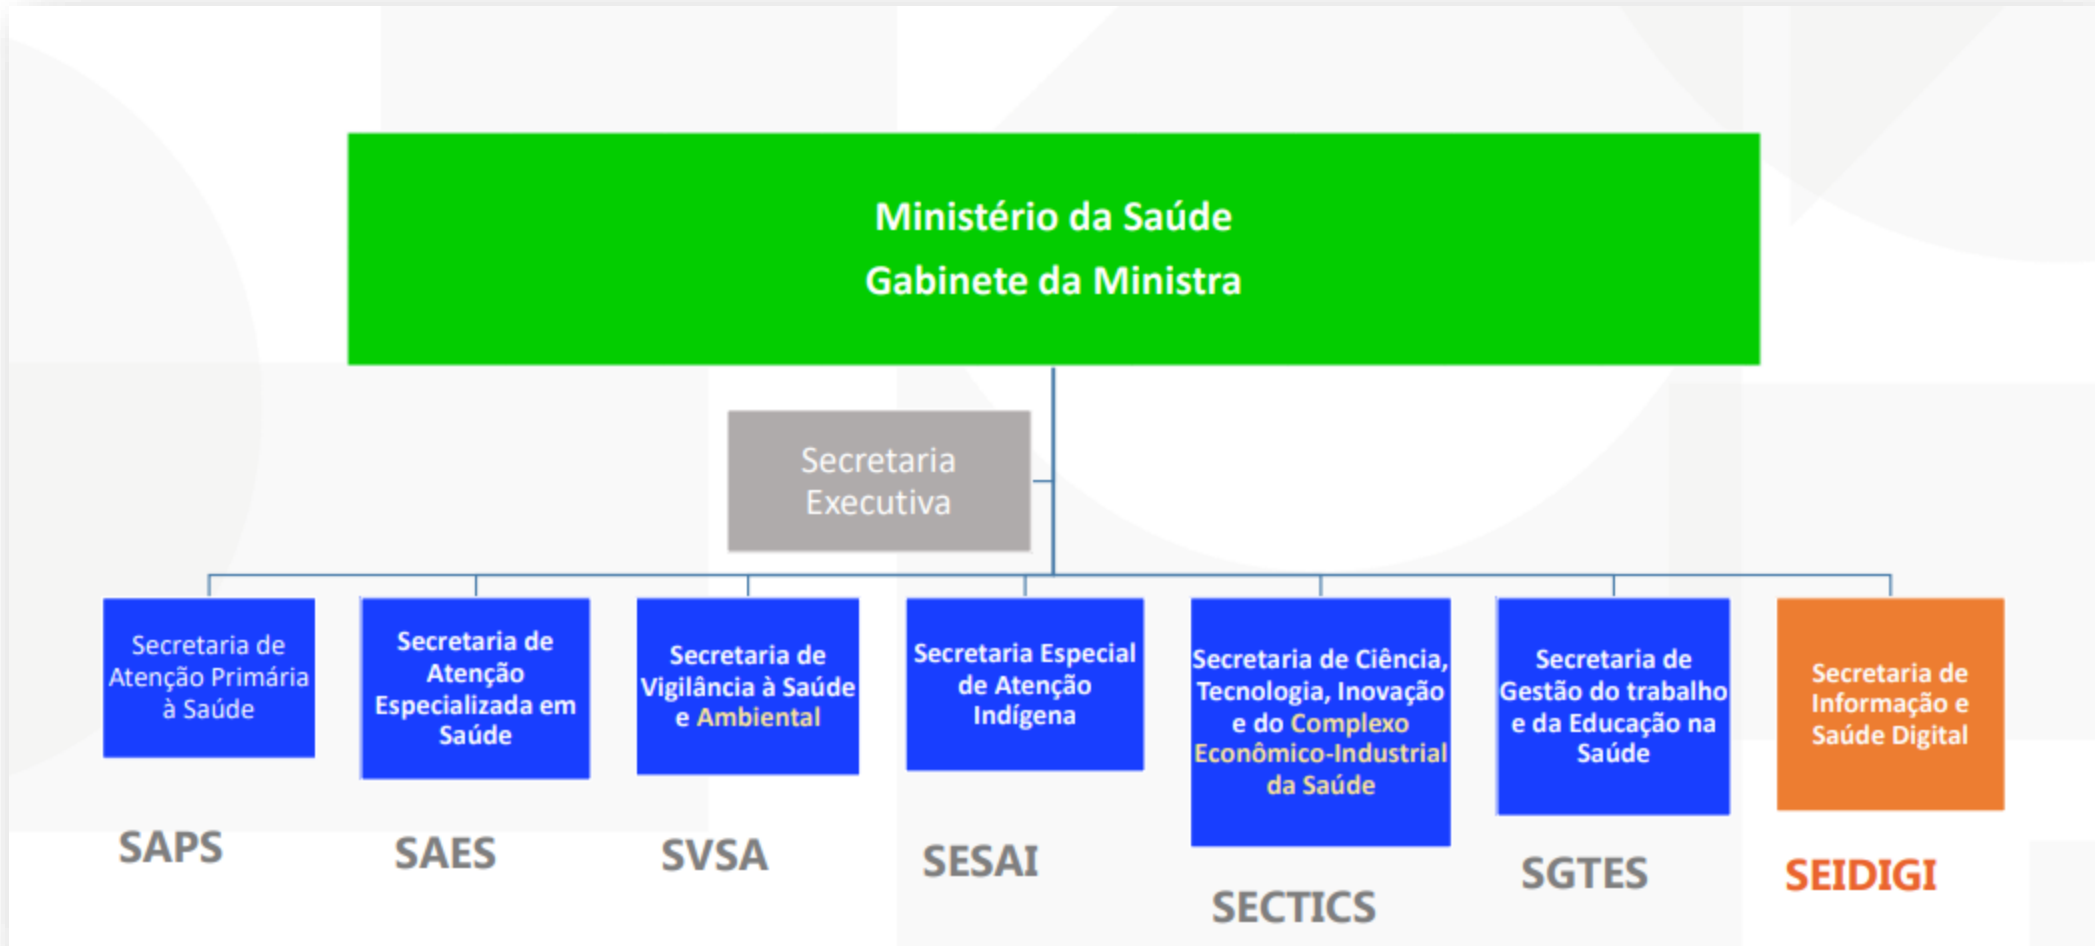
Ministério da Saúde
Gabinete da Ministra

Secretaria Executiva

Secretaria de Atenção Primária à Saúde

SAPS

Secretaria de Atenção Especializada em Saúde

SAES

Secretaria de Vigilância à Saúde e Ambiental

SVSA

Secretaria Especial de Atenção Indígena

SESAI

Secretaria de Ciência, Tecnologia, Inovação e do Complexo Econômico-Industrial da Saúde

SECTICS

Secretaria de Gestão do trabalho e da Educação na Saúde

SGTES

Secretaria de Informação e Saúde Digital

SEIDIGI